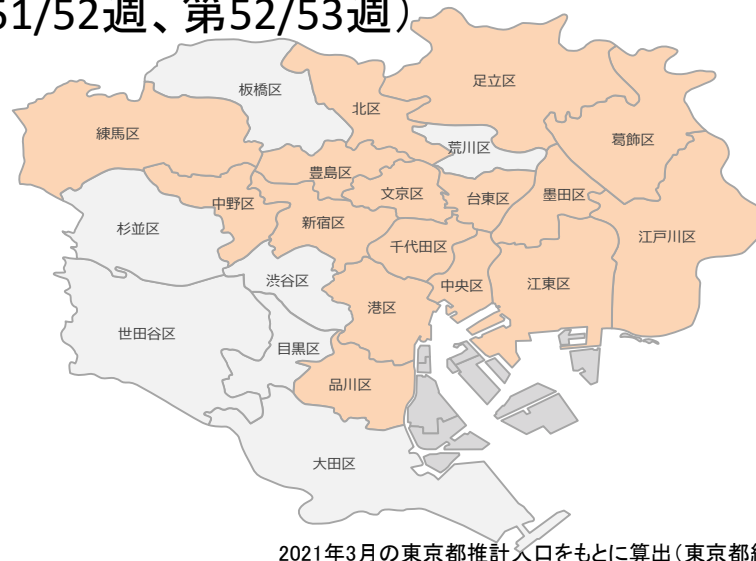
51/52週、第52/53週)

板橋区
足立区
北区
練馬区
葛飾区
荒川区
豊島区
中野区
文京区
台東区
墨田区
杉並区
新宿区
江戸川区
千代田区
渋谷区
中央区
江東区
港区
世田谷区
目黒区
品川区
大田区

2021年3月の東京都推計人口をもとに算出(東京都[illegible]